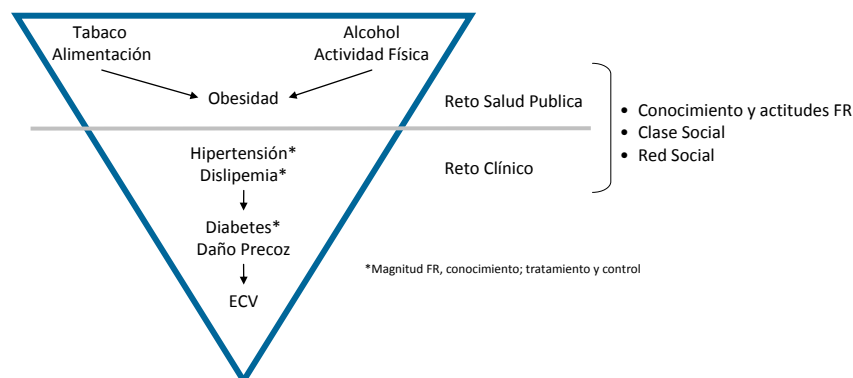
Tabaco
Alimentación

Alcohol
Actividad Física

Obesidad

Reto Salud Publica

Hipertensión*
Dislipemia*

Reto Clínico

Diabetes*
Daño Precoz

ECV

- Conocimiento y actitudes FR
- Clase Social
- Red Social

*Magnitud FR, conocimiento; tratamiento y control